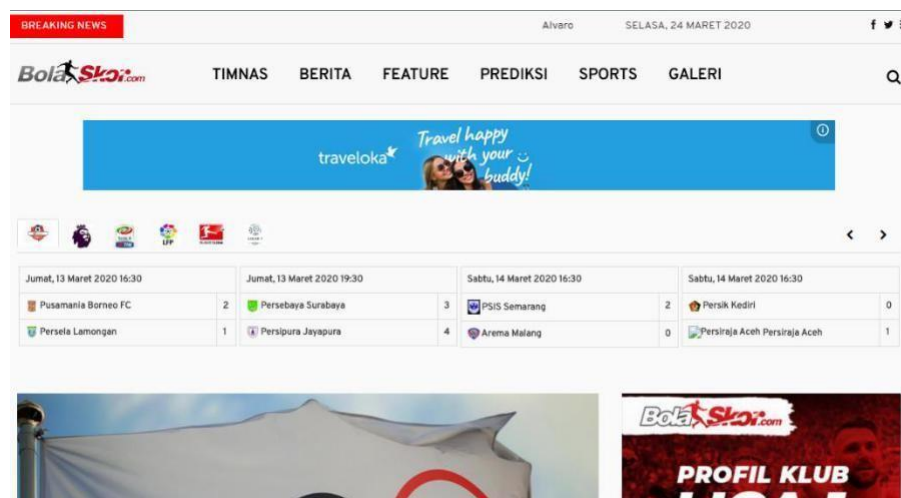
BREAKING NEWS

Alvaro

SELASA, 24 MARET 2020

BolaSkor.com

TIMNAS BERITA FEATURE PREDIKSI SPORTS GALERI

traveloka Travel happy with your buddy!

| Jumat, 13 Maret 2020 16:30 | | Jumat, 13 Maret 2020 19:30 | | Sabtu, 14 Maret 2020 16:30 | | Sabtu, 14 Maret 2020 16:30 | |
|---|---|---|---|---|---|---|---|
| Pusamania Borneo FC | 2 | Persebaya Surabaya | 3 | PSIS Semarang | 2 | Persik Kediri | 0 |
| Persela Lamongan | 1 | Persipura Jayapura | 4 | Arema Malang | 0 | Persiraja Aceh Persiraja Aceh | 1 |

BolaSkor.com

PROFIL KLUB